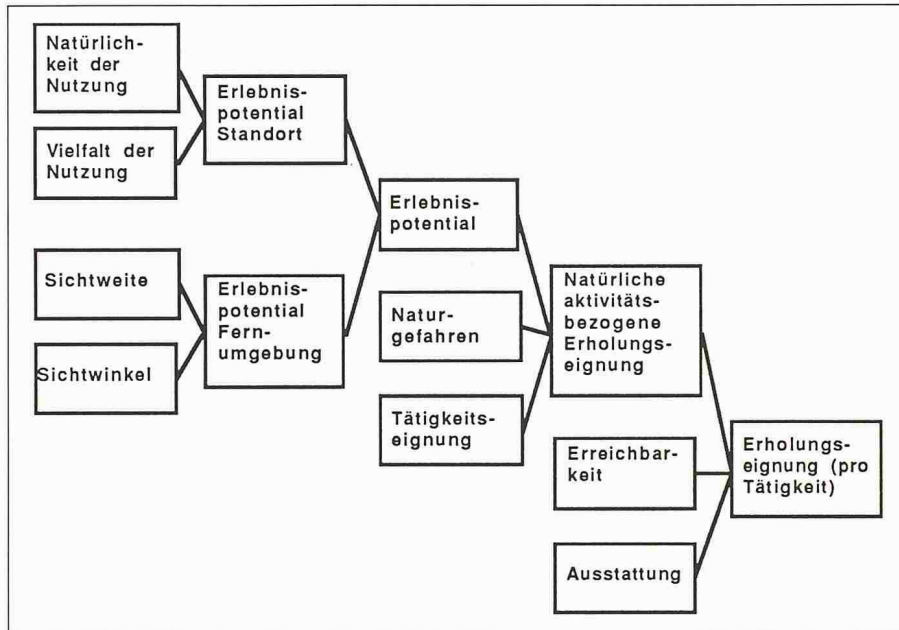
Natürlichkeit der Nutzung

Vielfalt der Nutzung

Erlebnispotential Standort

Sichtweite

Sichtwinkel

Erlebnispotential Fernumgebung

Erlebnispotential

Naturgefahren

Tätigkeitseignung

Natürliche aktivitätsbezogene Erholungseignung

Erreichbarkeit

Ausstattung

Erholungseignung (pro Tätigkeit)